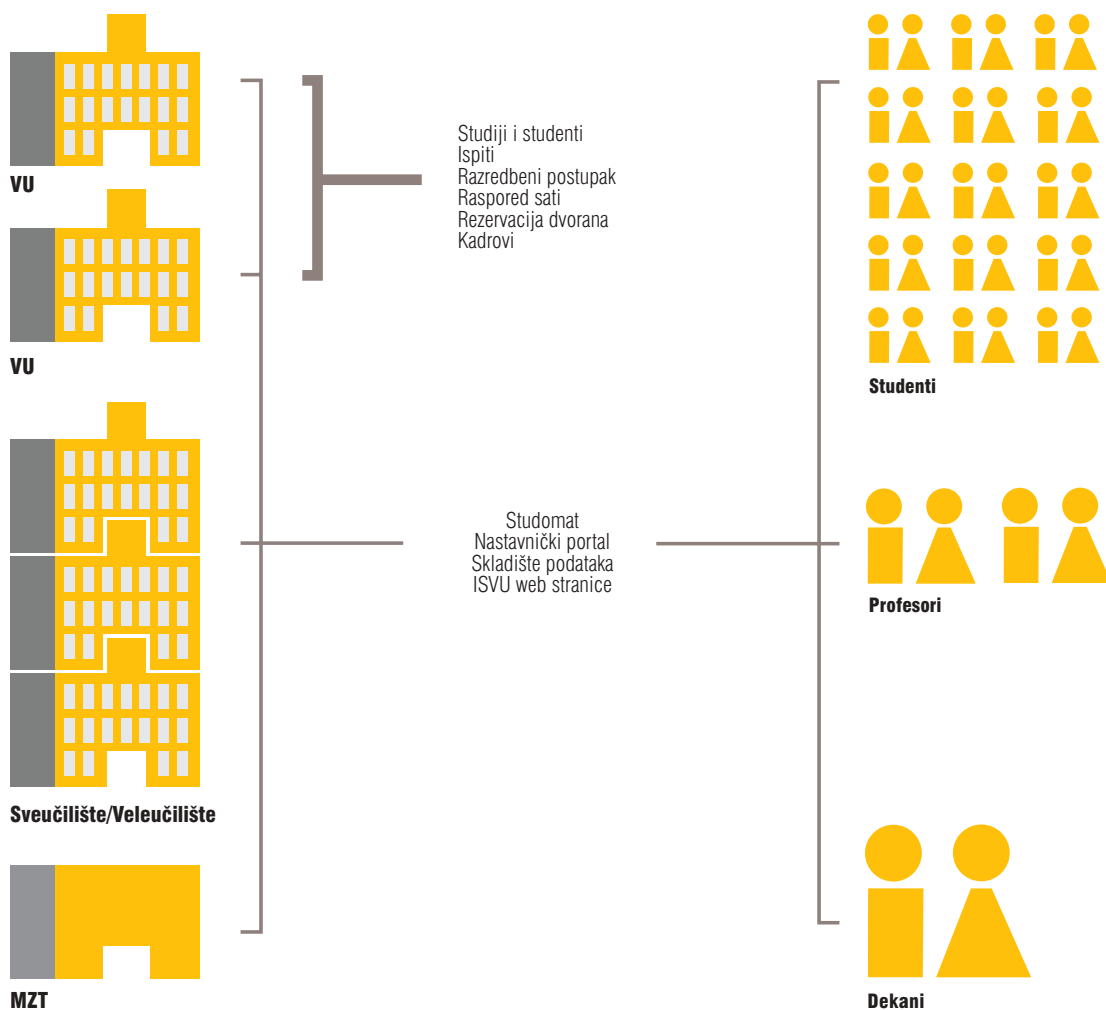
VU

VU

Sveučilište/Veleučilište

MZT

Studiji i studenti
Ispiti
Razredbeni postupak
Raspored sati
Rezervacija dvorana
Kadrovi

Studomat
Nastavnički portal
Skladište podataka
ISVU web stranice

Studenti

Profesori

Dekani